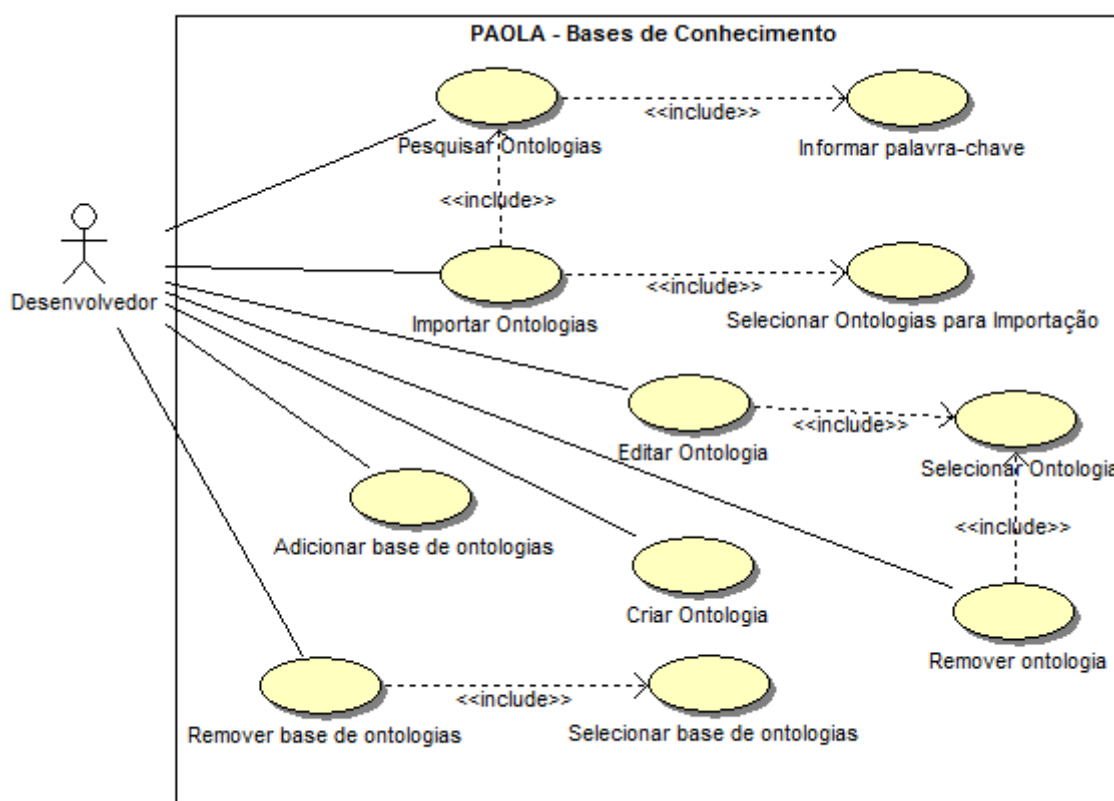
PAOLA - Bases de Conhecimento

Desenvolvedor

Pesquisar Ontologias

<<include>>

Informar palavra-chave

<<include>>

Importar Ontologias

<<include>>

Selecionar Ontologias para Importação

Editar Ontologia

<<include>>

Selecionar Ontologia

<<include>>

Adicionar base de ontologias

Criar Ontologia

Remover ontologia

Remover base de ontologias

<<include>>

Selecionar base de ontologias